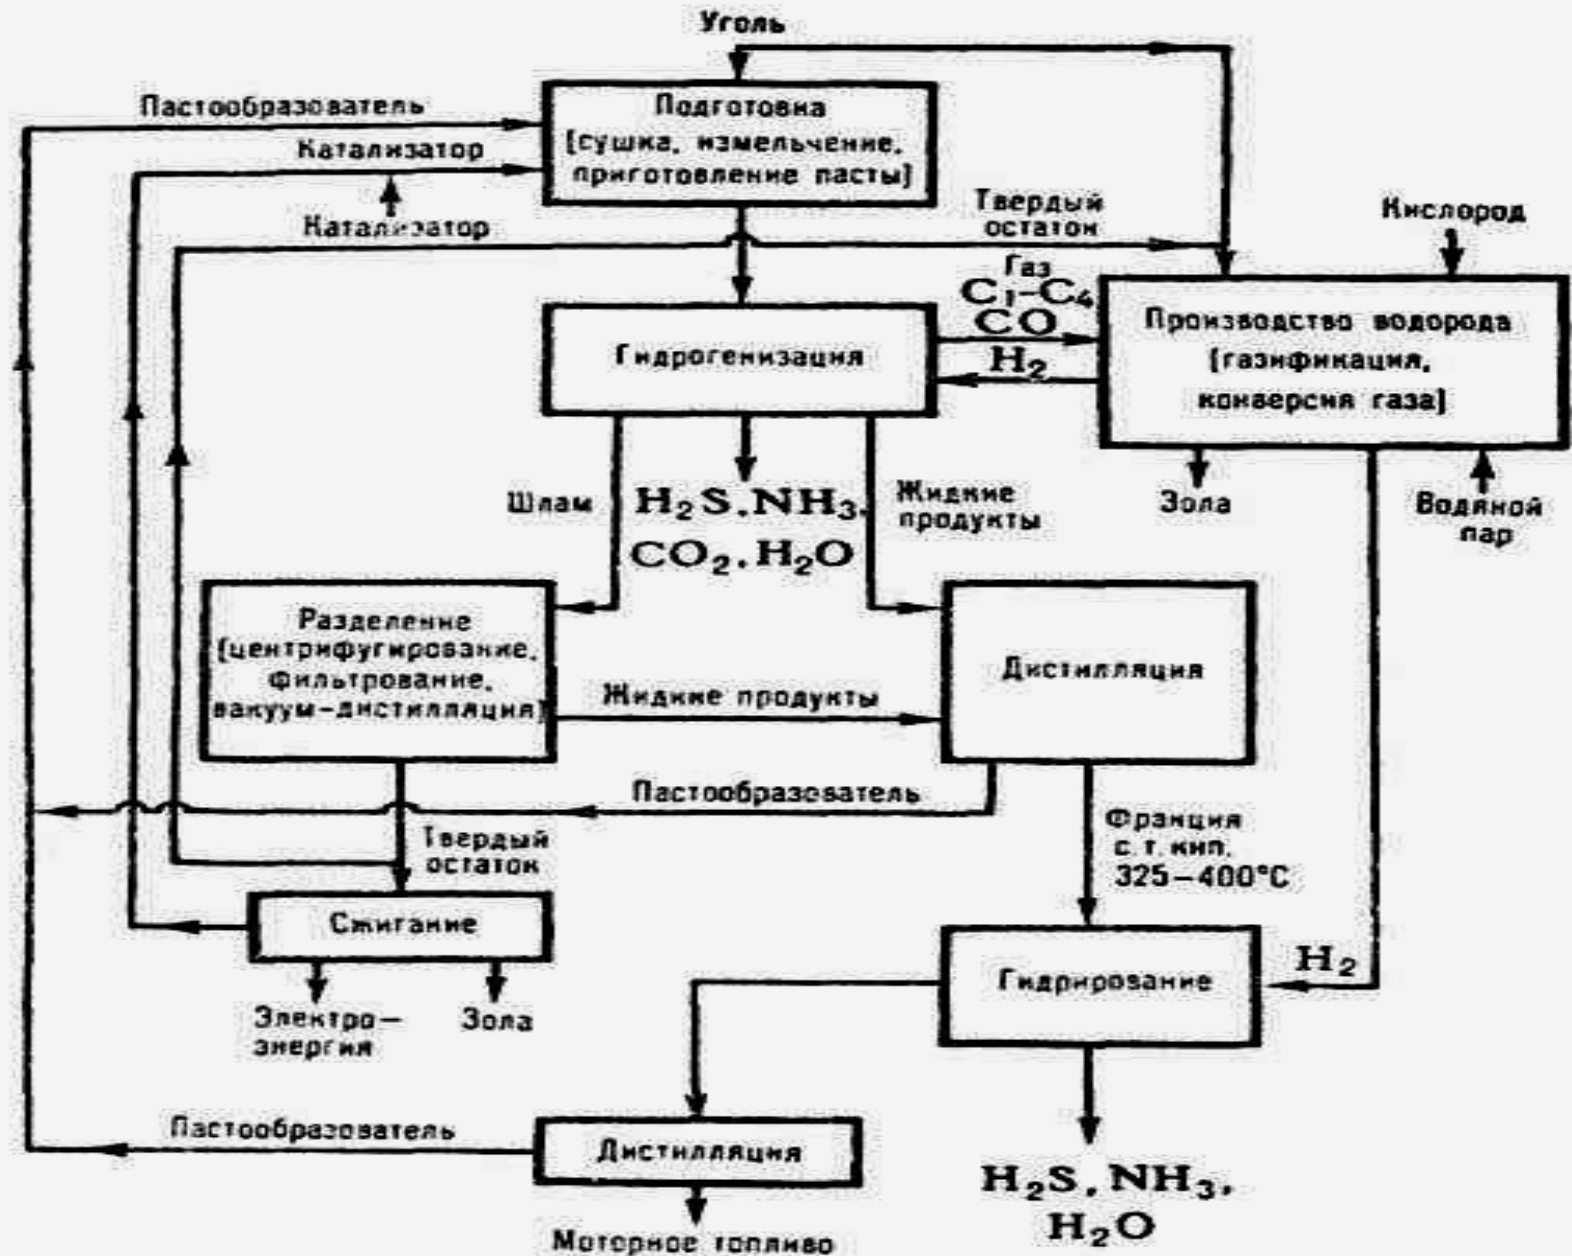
Уголь

Пастообразователь

Подготовка (сушка, измельчение, приготовление пасты)

Катализатор

Катализатор

Твердый остаток

Кислород

Газ $C_1$-$C_4$ CO

$H_2$

Гидрогенизация

Производство водорода (газификация, конверсия газа)

Шлам

$H_2S, NH_3, CO_2, H_2O$

Жидкие продукты

Зола

Водяной пар

Разделение (центрифугирование, фильтрование, вакуум-дистилляция)

Жидкие продукты

Дистилляция

Пастообразователь

Твердый остаток

Фракция с т. кип. 325–400°С

Сжигание

$H_2$

Гидрирование

Электро-энергия

Зола

Пастообразователь

Дистилляция

Моторное топливо

$H_2S, NH_3, H_2O$